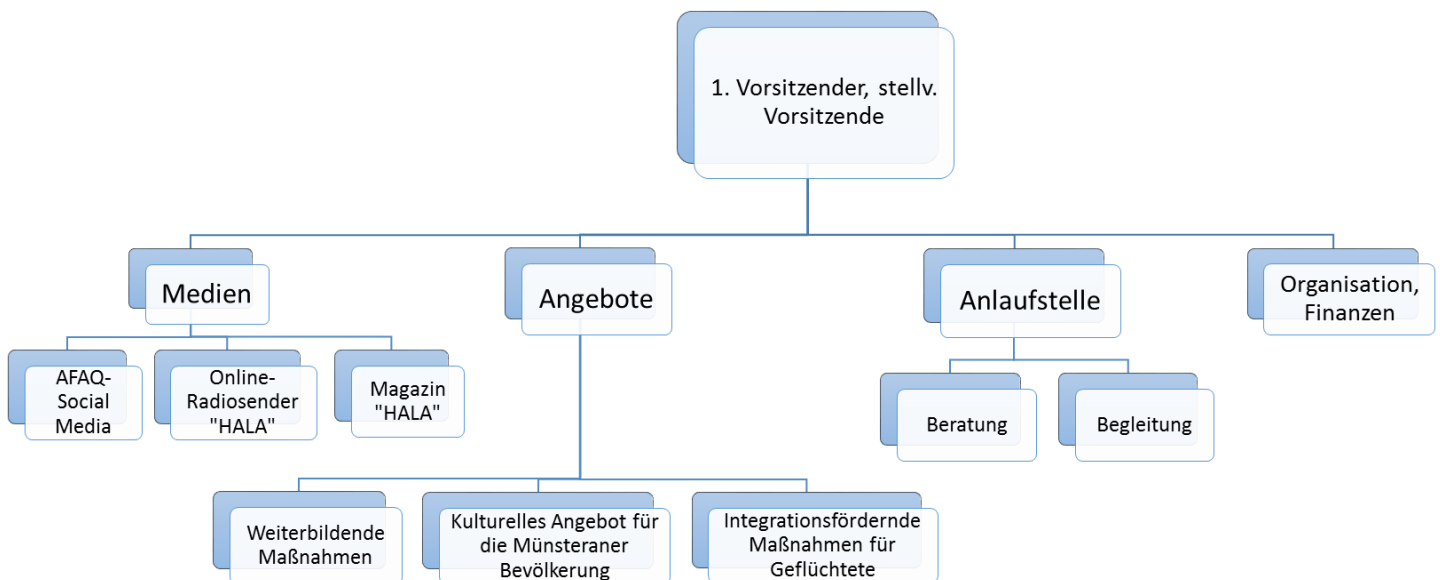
1. Vorsitzender, stellv. Vorsitzende

Medien

Angebote

Anlaufstelle

Organisation, Finanzen

AFAQ-Social Media

Online-Radiosender "HALA"

Magazin "HALA"

Beratung

Begleitung

Weiterbildende Maßnahmen

Kulturelles Angebot für die Münsteraner Bevölkerung

Integrationsfördernde Maßnahmen für Geflüchtete